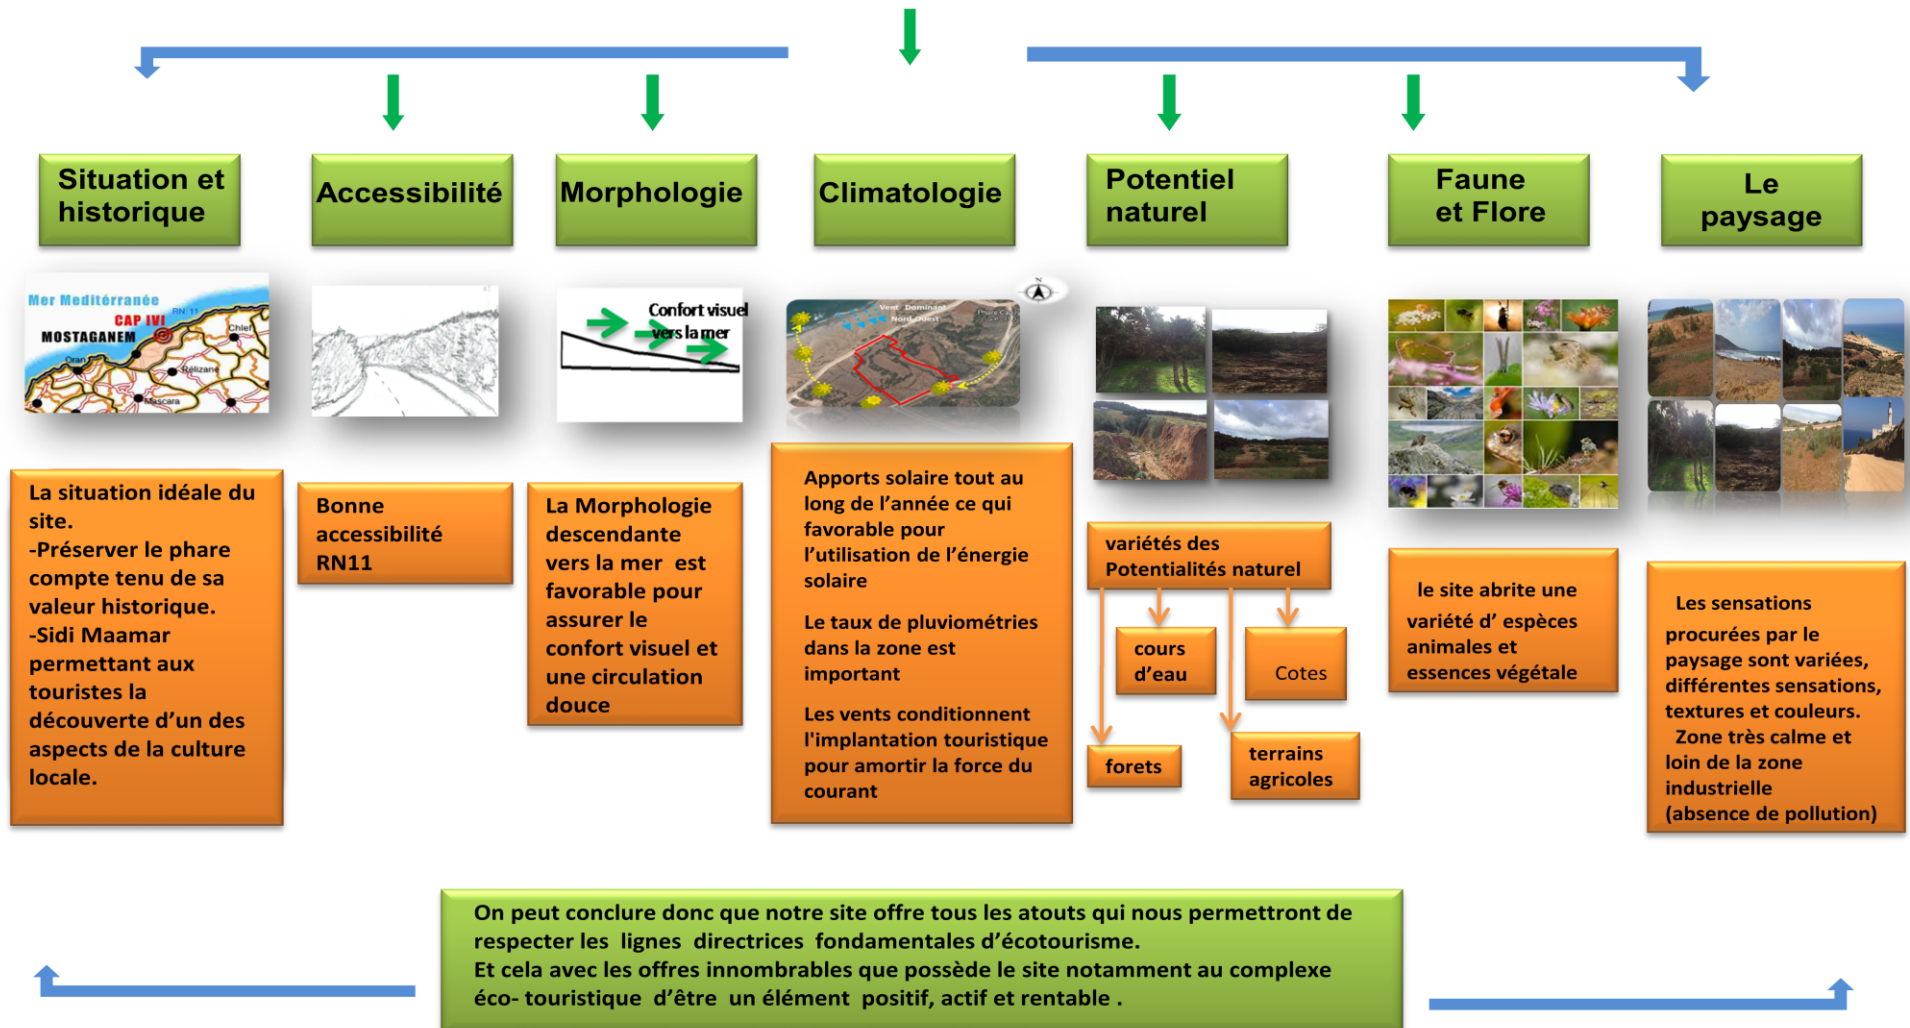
Situation et historique

Accessibilité

Morphologie

Climatologie

Potentiel naturel

Faune et Flore

Le paysage

Mer Méditérranée
CAP IVI
MOSTAGANEM
RN 11
Chlef
Oran
Relizane
Mascara

Confort visuel vers la mer

Vent Dominant Nord-Ouest

La situation idéale du site.
-Préserver le phare compte tenu de sa valeur historique.
-Sidi Maamar permettant aux touristes la découverte d'un des aspects de la culture locale.

Bonne accessibilité RN11

La Morphologie descendante vers la mer est favorable pour assurer le confort visuel et une circulation douce

Apports solaire tout au long de l'année ce qui favorable pour l'utilisation de l'énergie solaire

Le taux de pluviométries dans la zone est important

Les vents conditionnent l'implantation touristique pour amortir la force du courant

variétés des Potentialités naturel

cours d'eau

Cotes

forets

terrains agricoles

le site abrite une variété d' espèces animales et essences végétale

Les sensations procurées par le paysage sont variées, différentes sensations, textures et couleurs.
Zone très calme et loin de la zone industrielle
(absence de pollution)

On peut conclure donc que notre site offre tous les atouts qui nous permettront de respecter les lignes directrices fondamentales d'écotourisme.
Et cela avec les offres innombrables que possède le site notamment au complexe éco- touristique d'être un élément positif, actif et rentable .